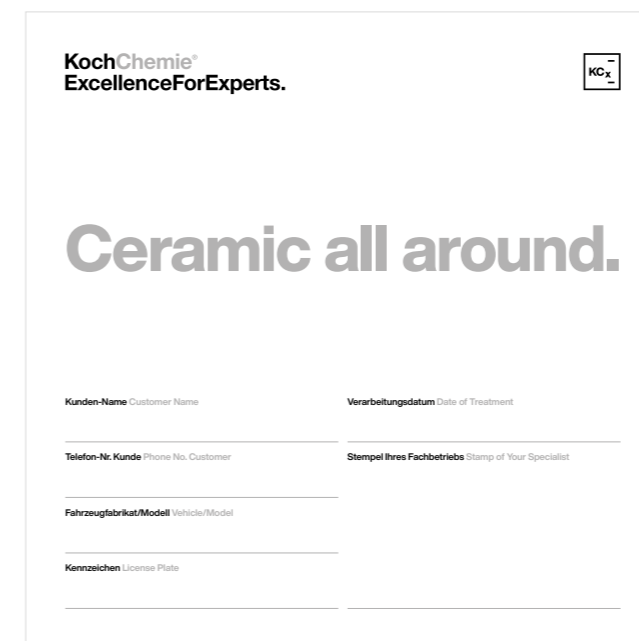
KochChemie®
ExcellenceForExperts.

$KC_x$

Ceramic all around.

Kunden-Name Customer Name

Verarbeitungsdatum Date of Treatment

Telefon-Nr. Kunde Phone No. Customer

Stempel Ihres Fachbetriebs Stamp of Your Specialist

Fahrzeugfabrikat/Modell Vehicle/Model

Kennzeichen License Plate